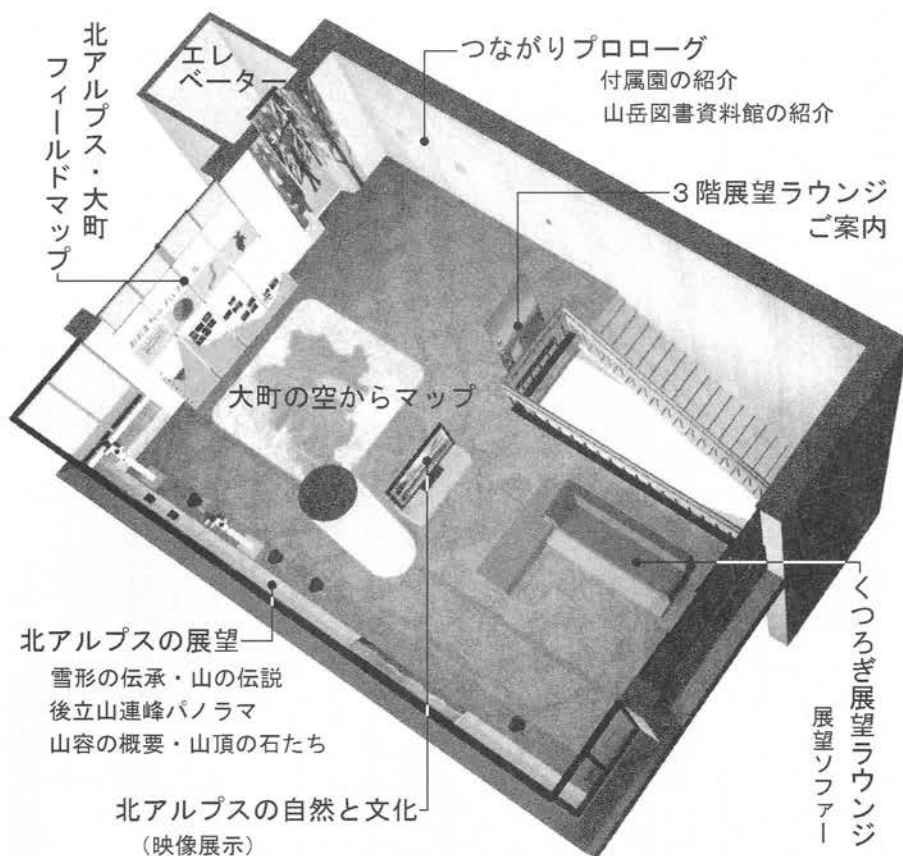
北アルプス・大町
フィールドマップ

エレベーター

つながりプロローグ
付属園の紹介
山岳図書資料館の紹介

3階展望ラウンジ
ご案内

大町の空からマップ

北アルプスの展望
雪形の伝承・山の伝説
後立山連峰パノラマ
山容の概要・山頂の石たち

北アルプスの自然と文化
（映像展示）

くつろぎ展望ラウンジ
展望ソファー